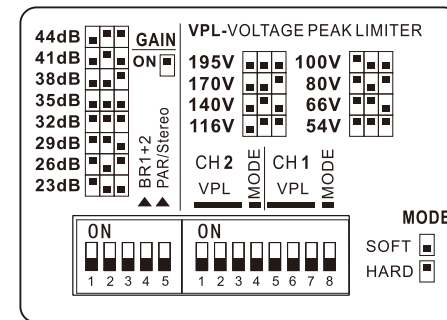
44dB
41dB
38dB
35dB
32dB
29dB
26dB
23dB

GAIN
ON

BR1+2
PAR/Stereo

VPL-VOLTAGE PEAK LIMITER

195V
170V
140V
116V

100V
80V
66V
54V

CH 2
VPL
MODE

CH 1
VPL
MODE

ON
1 2 3 4 5

ON
1 2 3 4 5 6 7 8

MODE
SOFT
HARD